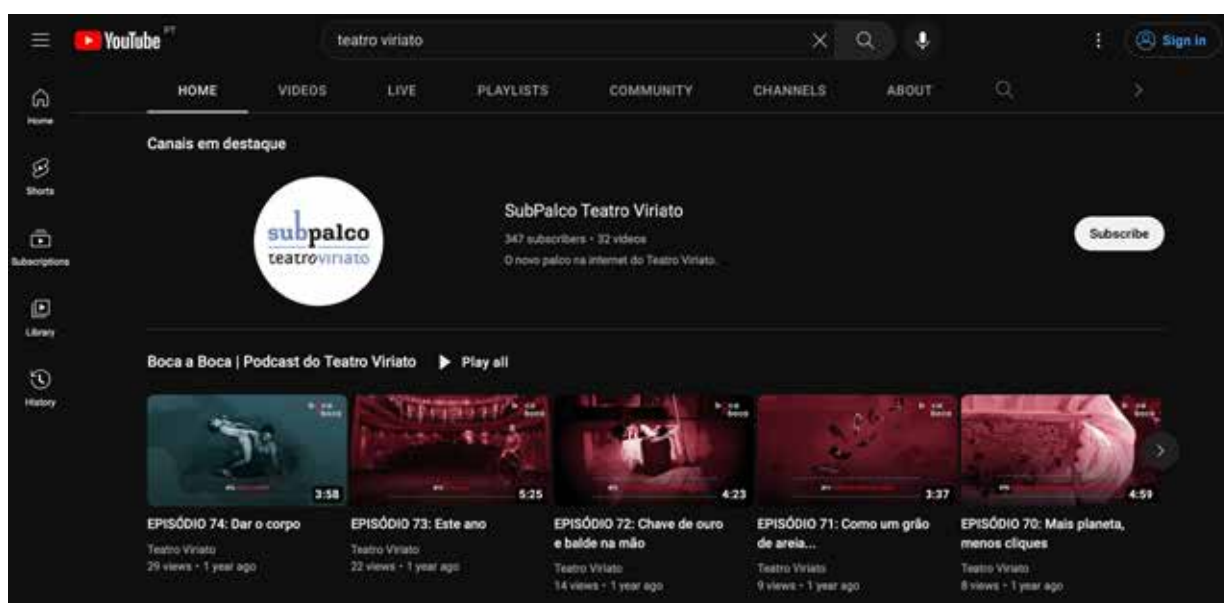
YouTube PT

teatro viriato

Sign in

Home

Shorts

Subscriptions

Library

History

HOME VIDEOS LIVE PLAYLISTS COMMUNITY CHANNELS ABOUT

Canais em destaque

subpalco
teatroviriato

SubPalco Teatro Viriato
347 subscribers • 32 videos
O novo palco na internet do Teatro Viriato.

Subscribe

Boca a Boca | Podcast do Teatro Viriato

Play all

3:58
EPISÓDIO 74: Dar o corpo
Teatro Viriato
29 views • 1 year ago

5:25
EPISÓDIO 73: Este ano
Teatro Viriato
22 views • 1 year ago

4:23
EPISÓDIO 72: Chave de ouro e balde na mão
Teatro Viriato
14 views • 1 year ago

3:37
EPISÓDIO 71: Como um grão de areia...
Teatro Viriato
9 views • 1 year ago

4:59
EPISÓDIO 70: Mais planeta, menos cliques
Teatro Viriato
8 views • 1 year ago